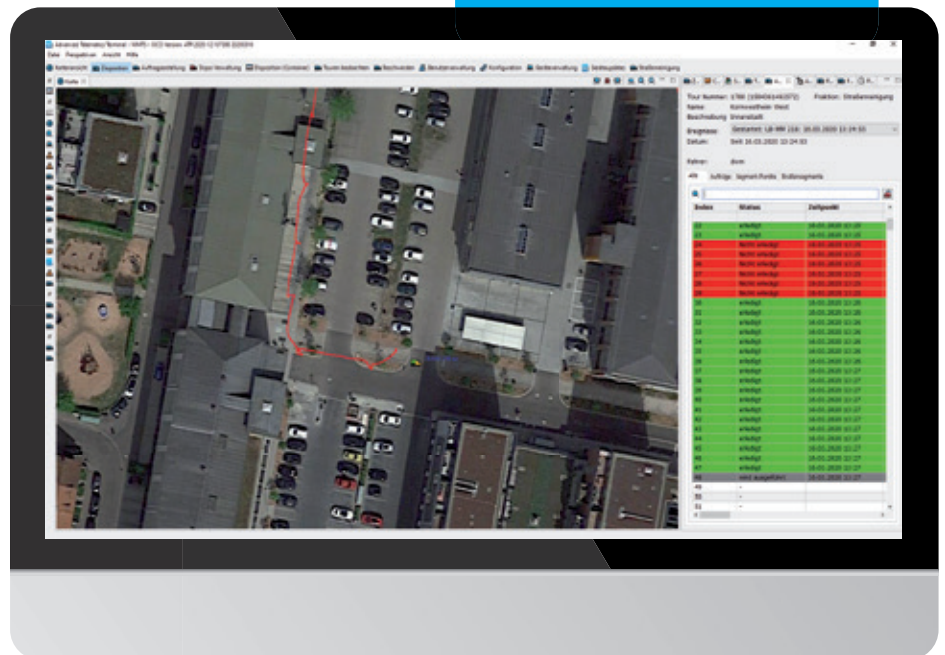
Advanced Telematics Terminal - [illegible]

Datei Perspektiven Ansicht Hilfe

Karte

Tour Nummer: 1780 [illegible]
Fraktion: Straßenreinigung
Name: Kornwestheim West
Beschreibung: Innenstadt

Ereignisse: Gestartet: LB-MM 216: 16.03.2020 13:24:53
Datum: Seit 16.03.2020 10:24:03

Fahrer: dsm

Alle Aufträge Segment Punkte Straßensegmente

| Index | Status | Zeitpunkt |
|---|---|---|
| 22 | erledigt | 16.03.2020 12:20 |
| 23 | erledigt | 16.03.2020 12:21 |
| 24 | Nicht erledigt | 16.03.2020 12:22 |
| 25 | Nicht erledigt | 16.03.2020 12:22 |
| 26 | Nicht erledigt | 16.03.2020 12:22 |
| 27 | Nicht erledigt | 16.03.2020 12:22 |
| 28 | Nicht erledigt | 16.03.2020 12:23 |
| 29 | Nicht erledigt | 16.03.2020 12:23 |
| 30 | erledigt | 16.03.2020 12:26 |
| 31 | erledigt | 16.03.2020 12:26 |
| 32 | erledigt | 16.03.2020 12:26 |
| 33 | erledigt | 16.03.2020 12:26 |
| 34 | erledigt | 16.03.2020 12:26 |
| 35 | erledigt | 16.03.2020 12:26 |
| 36 | erledigt | 16.03.2020 12:26 |
| 37 | erledigt | 16.03.2020 12:27 |
| 38 | erledigt | 16.03.2020 12:27 |
| 39 | erledigt | 16.03.2020 12:27 |
| 40 | erledigt | 16.03.2020 12:27 |
| 41 | erledigt | 16.03.2020 12:27 |
| 42 | erledigt | 16.03.2020 12:27 |
| 43 | erledigt | 16.03.2020 12:27 |
| 44 | erledigt | 16.03.2020 12:27 |
| 45 | erledigt | 16.03.2020 12:27 |
| 46 | erledigt | 16.03.2020 12:27 |
| 47 | erledigt | 16.03.2020 12:27 |
| 48 | nicht ausgeführt | 16.03.2020 12:27 |
| 49 | - | |
| 50 | - | |
| 51 | - | |